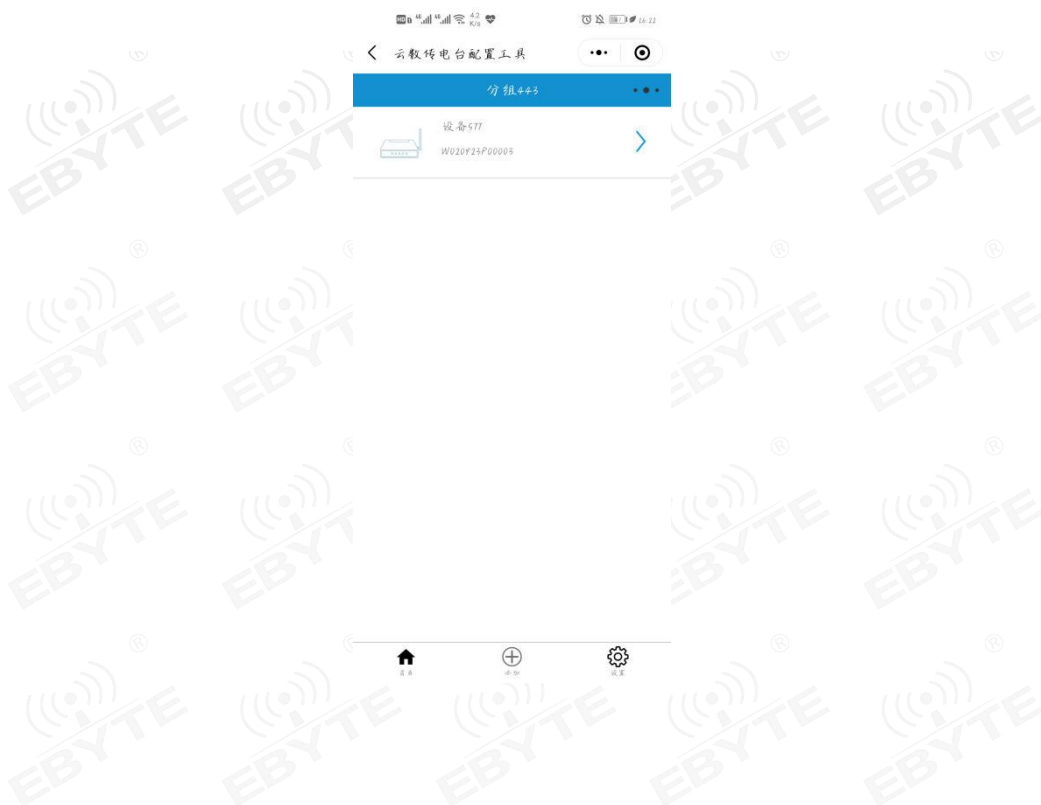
HD 4G 4G 4.2 K/s
16:22

云数传电台配置工具

分组443

设备577
W020F23P00003

首页
添加
设置

EBYTE EBYTE EBYTE EBYTE EBYTE EBYTE EBYTE EBYTE EBYTE EBYTE EBYTE EBYTE EBYTE EBYTE EBYTE EBYTE EBYTE EBYTE EBYTE EBYTE EBYTE EBYTE EBYTE EBYTE